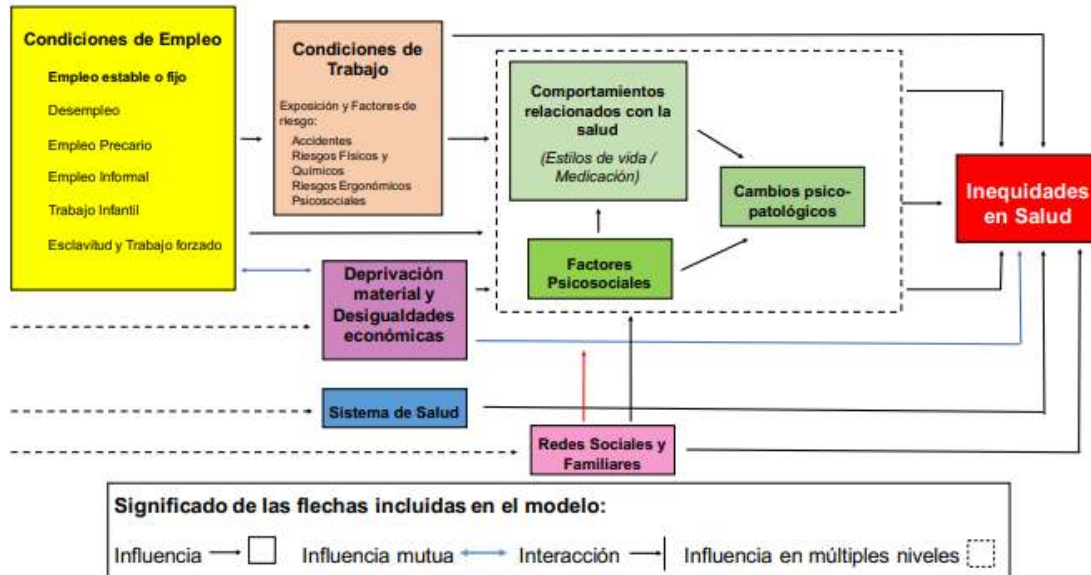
Condiciones de Empleo

Empleo estable o fijo

Desempleo

Empleo Precario

Empleo Informal

Trabajo Infantil

Esclavitud y Trabajo forzado

Condiciones de Trabajo

Exposición y Factores de riesgo:
Accidentes
Riesgos Físicos y Químicos
Riesgos Ergonómicos
Psicosociales

Comportamientos relacionados con la salud

(Estilos de vida / Medicación)

Cambios psico-patológicos

Factores Psicosociales

Inequidades en Salud

Deprivación material y Desigualdades económicas

Sistema de Salud

Redes Sociales y Familiares

Significado de las flechas incluidas en el modelo:

Influencia  Influencia mutua  Interacción  Influencia en múltiples niveles